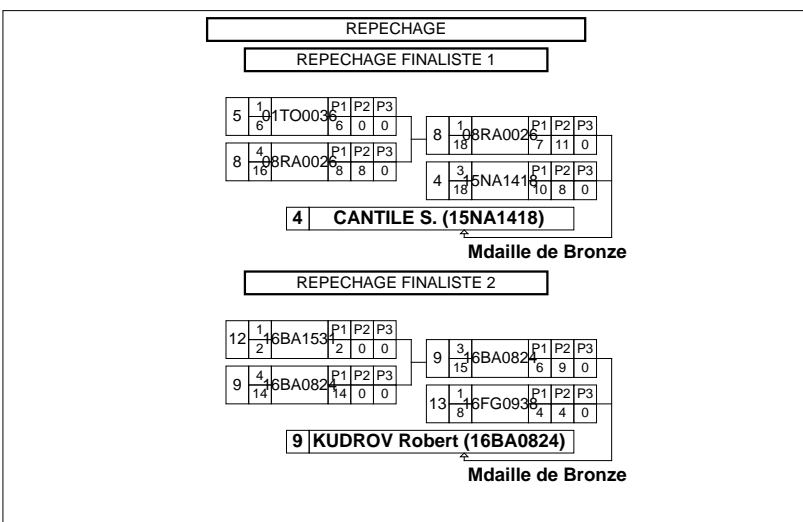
REPECHAGE

REPECHAGE FINALISTE 1

| 5 | 1 / 6 | 01TO0036 | P1 | P2 | P3 |
|---|---|---|---|---|---|
| | | | 6 | 0 | 0 |

| 8 | 4 / 16 | 08RA0026 | P1 | P2 | P3 |
|---|---|---|---|---|---|
| | | | 8 | 8 | 0 |

| 8 | 1 / 18 | 08RA0026 | P1 | P2 | P3 |
|---|---|---|---|---|---|
| | | | 7 | 11 | 0 |

| 4 | 3 / 18 | 15NA1418 | P1 | P2 | P3 |
|---|---|---|---|---|---|
| | | | 10 | 8 | 0 |

4 CANTILE S. (15NA1418)

Mdaille de Bronze

REPECHAGE FINALISTE 2

| 12 | 1 / 2 | 16BA1531 | P1 | P2 | P3 |
|---|---|---|---|---|---|
| | | | 2 | 0 | 0 |

| 9 | 4 / 14 | 16BA0824 | P1 | P2 | P3 |
|---|---|---|---|---|---|
| | | | 14 | 0 | 0 |

| 9 | 3 / 15 | 16BA0824 | P1 | P2 | P3 |
|---|---|---|---|---|---|
| | | | 6 | 9 | 0 |

| 13 | 1 / 8 | 16FG0938 | P1 | P2 | P3 |
|---|---|---|---|---|---|
| | | | 4 | 4 | 0 |

9 KUDROV Robert (16BA0824)

Mdaille de Bronze